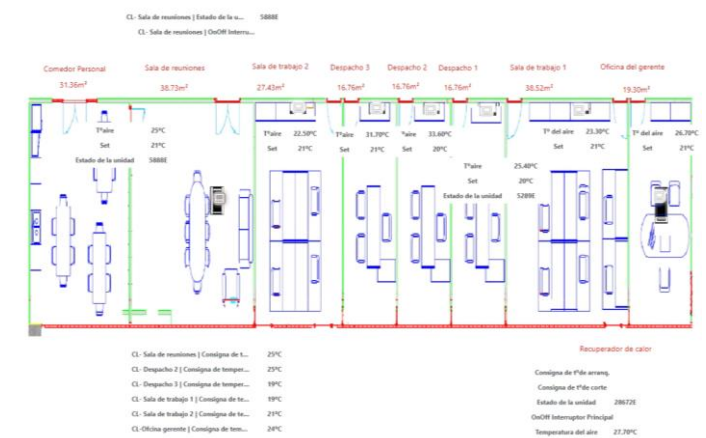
CL- Sala de reuniones | Estado de la u... 5888E
CL- Sala de reuniones | OnOff Interru...

Comedor Personal
31.36m²
Sala de reuniones
38.73m²
Sala de trabajo 2
27.43m²
Despacho 3
16.76m²
Despacho 2
16.76m²
Despacho 1
16.76m²
Sala de trabajo 1
38.52m²
Oficina del gerente
19.30m²

Tªaire 25ºC
Set 21ºC
Estado de la unidad 5888E

Tªaire 22.50ºC
Set 21ºC

Tªaire 31.70ºC
Set 21ºC

ªaire 33.60ºC
Set 20ºC

Tªaire 25.40ºC
Set 20ºC
Estado de la unidad 5289E

Tª del aire 23.30ºC
Set 21ºC

Tª del aire 26.70ºC
Set 21ºC

CL- Sala de reuniones | Consigna de t... 25ºC
CL- Despacho 2 | Consigna de temper... 25ºC
CL- Despacho 3 | Consigna de temper... 19ºC
CL- Sala de trabajo 1 | Consigna de te... 19ºC
CL- Sala de trabajo 2 | Consigna de te... 21ºC
CL-Ofcina gerente | Consigna de tem... 24ºC

Recuperador de calor
Consigna de tªde arranq.
Consigna de tªde corte
Estado de la unidad 28672E
OnOff Interruptor Principal
Temperatura del aire 27.70ºC